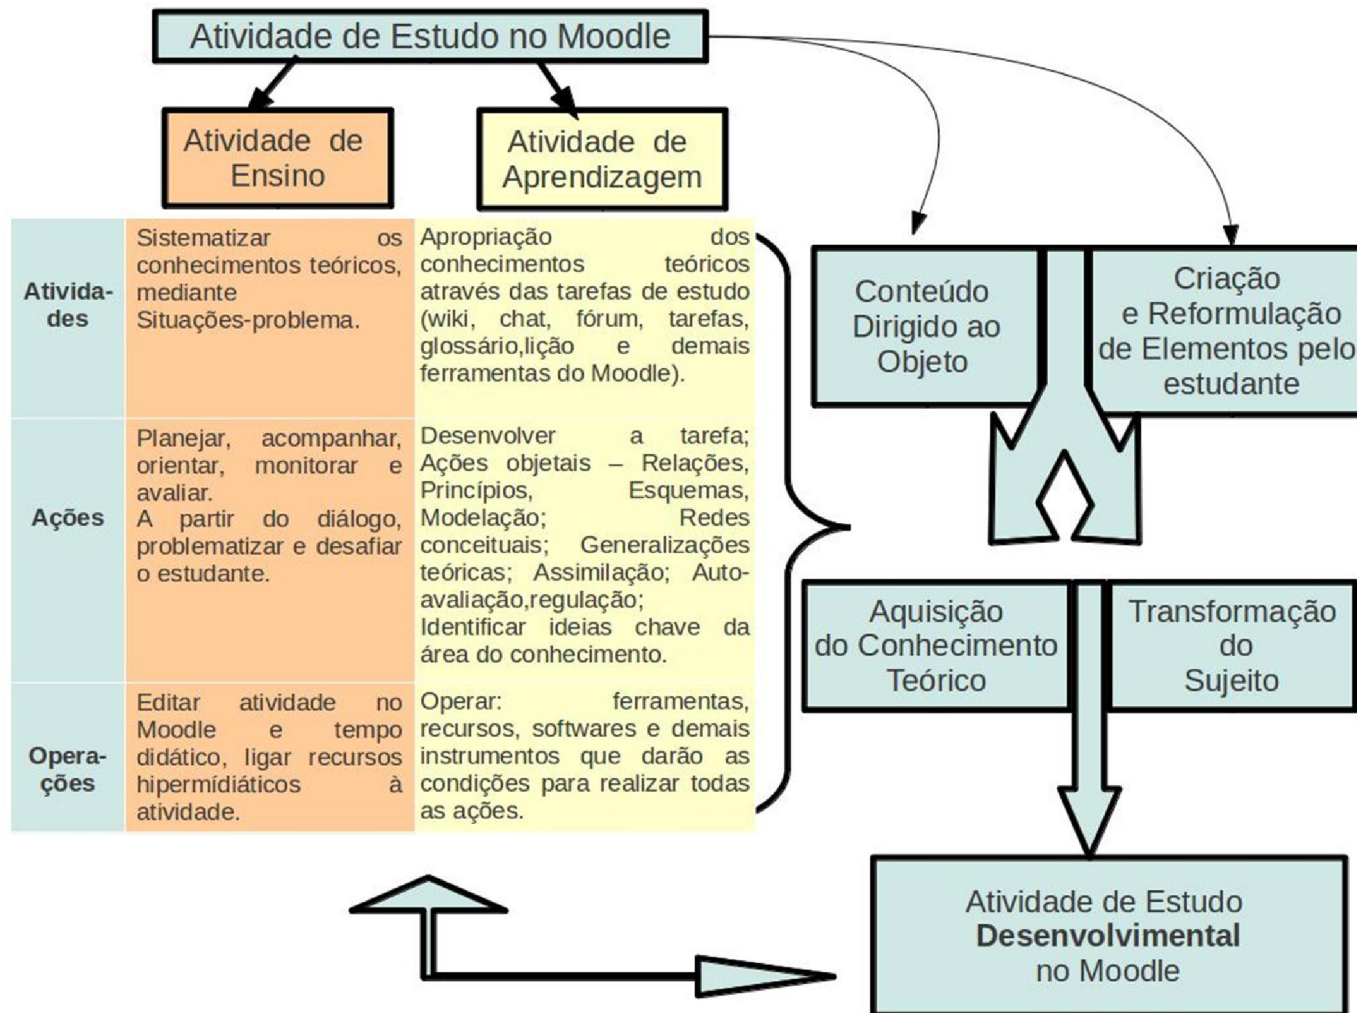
Atividade de Estudo no Moodle

Atividade de Ensino

Atividade de Aprendizagem

| | | |
|---|---|---|
| Atividades | Sistematizar os conhecimentos teóricos, mediante Situações-problema. | Apropriação dos conhecimentos teóricos através das tarefas de estudo (wiki, chat, fórum, tarefas, glossário,lição e demais ferramentas do Moodle). |
| Ações | Planejar, acompanhar, orientar, monitorar e avaliar. A partir do diálogo, problematizar e desafiar o estudante. | Desenvolver a tarefa; Ações objetais – Relações, Princípios, Esquemas, Modelação; Redes conceituais; Generalizações teóricas; Assimilação; Auto-avaliação,regulação; Identificar ideias chave da área do conhecimento. |
| Operações | Editar atividade no Moodle e tempo didático, ligar recursos hipermidiáticos à atividade. | Operar: ferramentas, recursos, softwares e demais instrumentos que darão as condições para realizar todas as ações. |

Conteúdo Dirigido ao Objeto

Criação e Reformulação de Elementos pelo estudante

Aquisição do Conhecimento Teórico

Transformação do Sujeito

Atividade de Estudo **Desenvolvimental** no Moodle